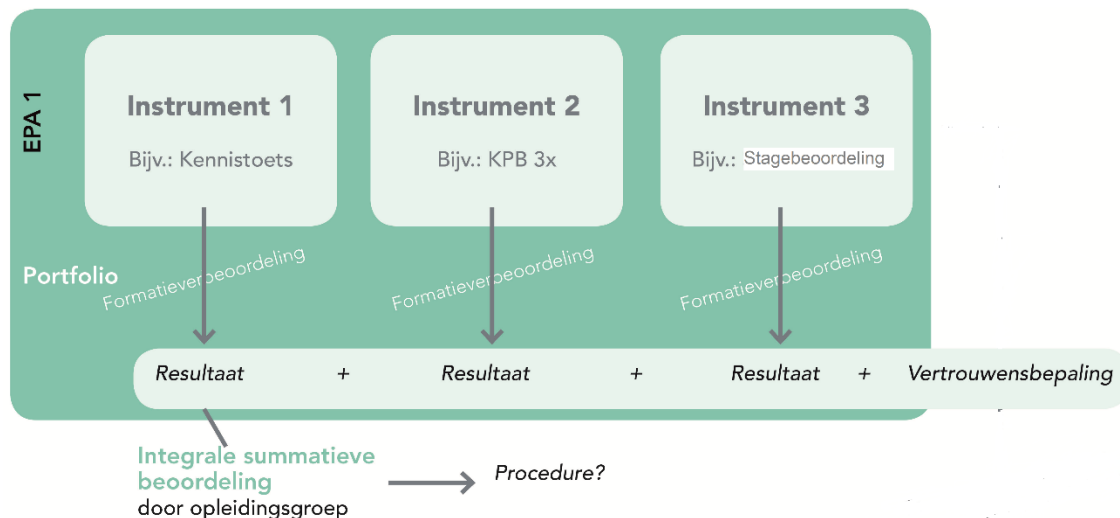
EPA 1

Instrument 1
Bijv.: Kennistoets

Instrument 2
Bijv.: KPB 3x

Instrument 3
Bijv.: Stagebeoordeling

Portfolio

Formatieverbeoordeling

Formatieverbeoordeling

Formatieverbeoordeling

Resultaat + Resultaat + Resultaat + Vertrouwensbepaling

Integrale summatieve beoordeling door opleidingsgroep

Procedure?